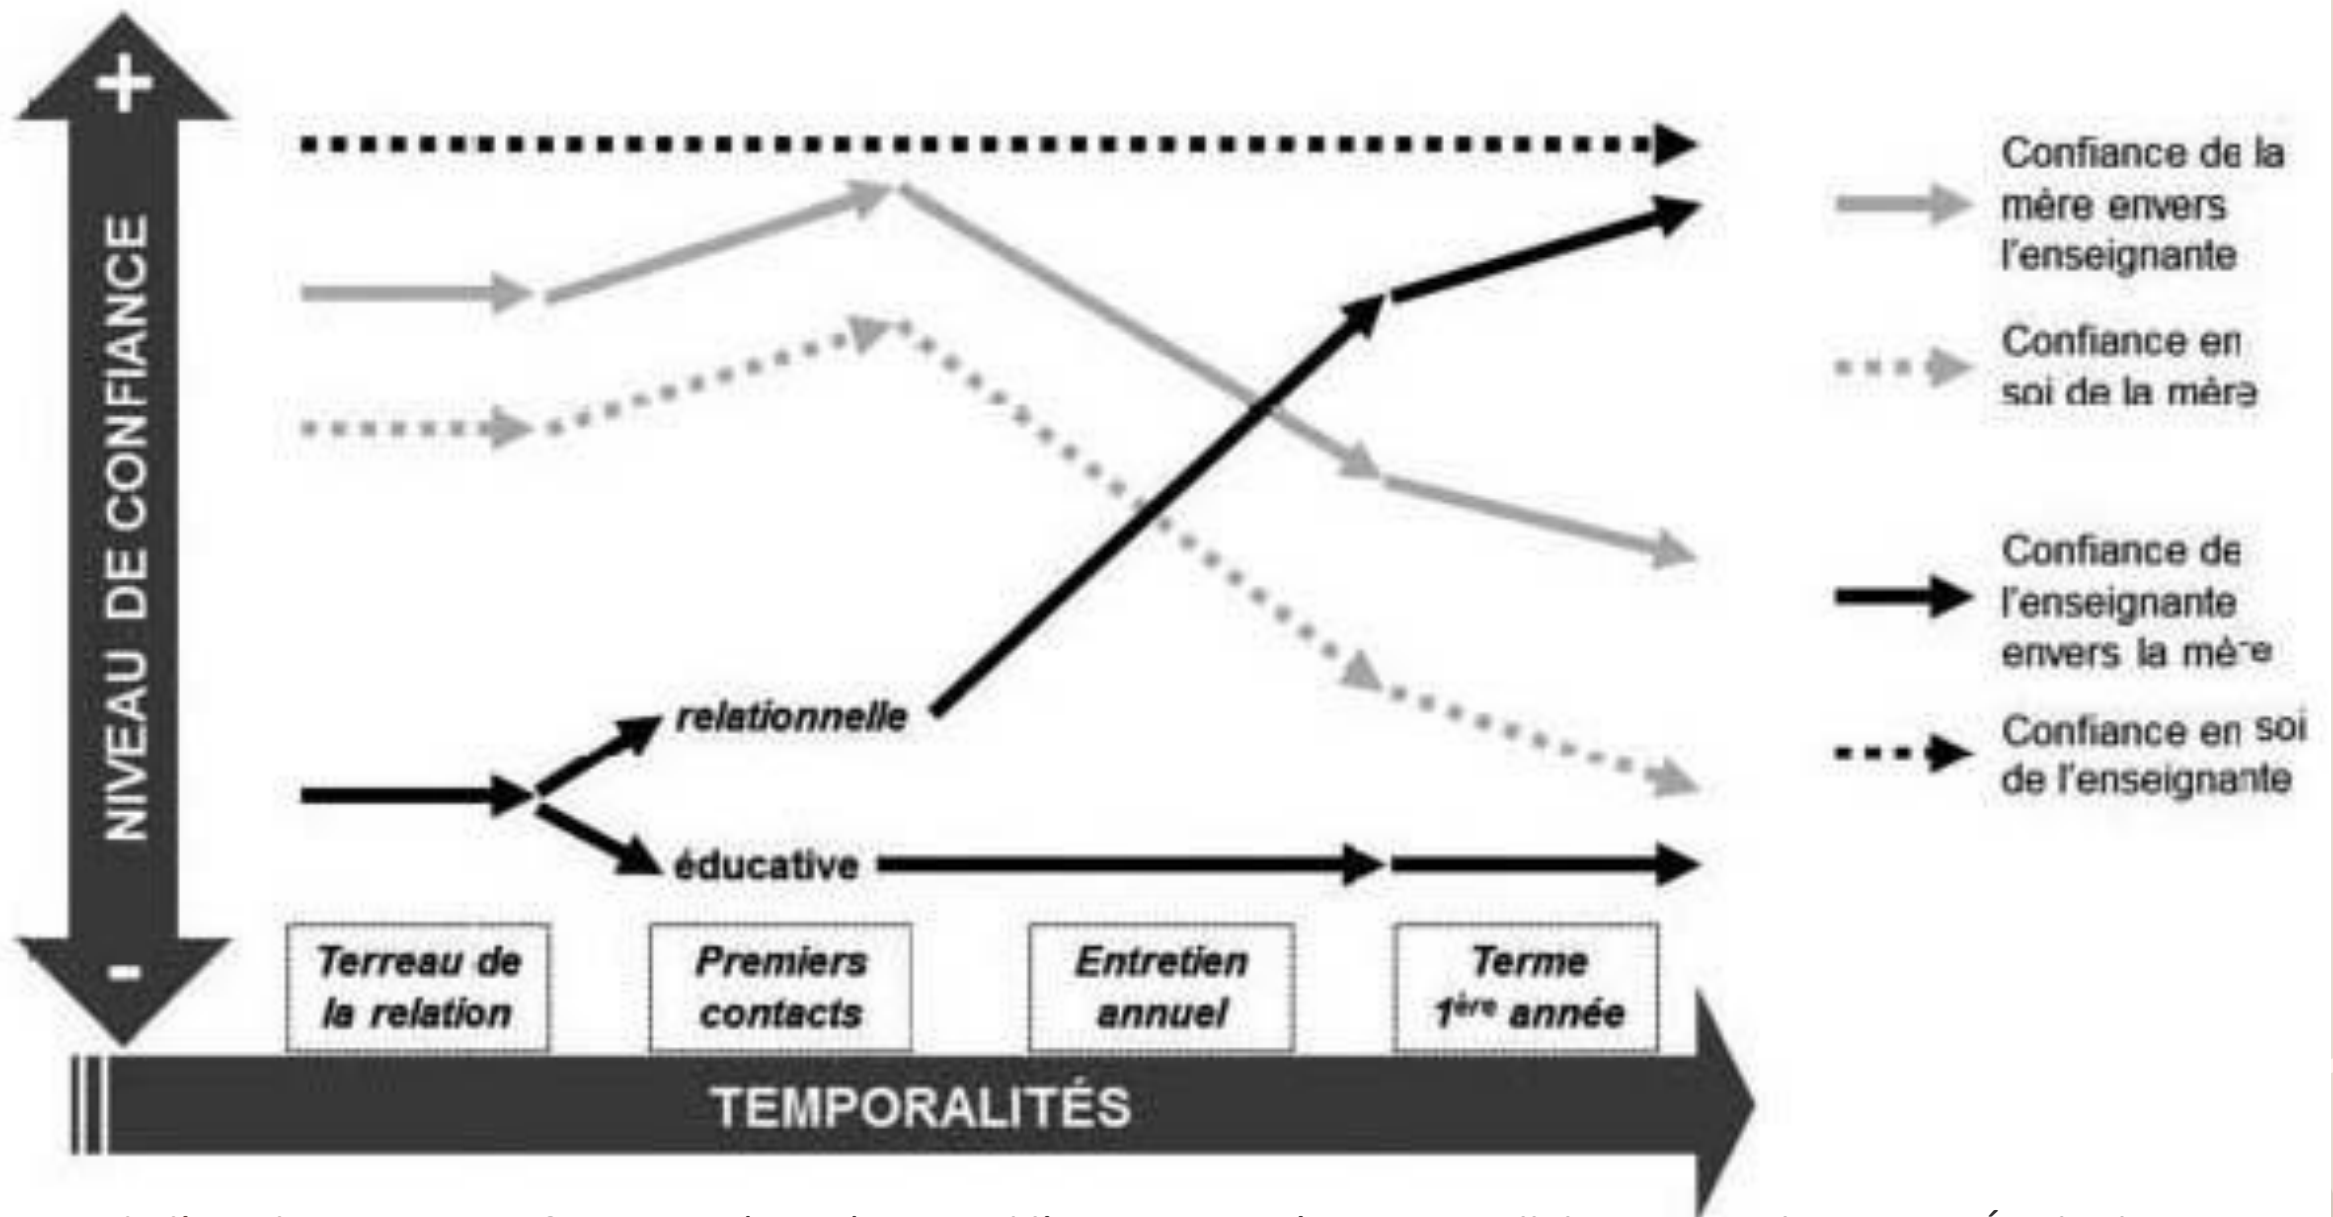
+
NIVEAU DE CONFIANCE
-

Confiance de la mère envers l'enseignante

Confiance en soi de la mère

Confiance de l'enseignante envers la mère

Confiance en soi de l'enseignante

relationnelle

éducative

Terreau de la relation

Premiers contacts

Entretien annuel

Terme 1ère année

TEMPORALITÉS